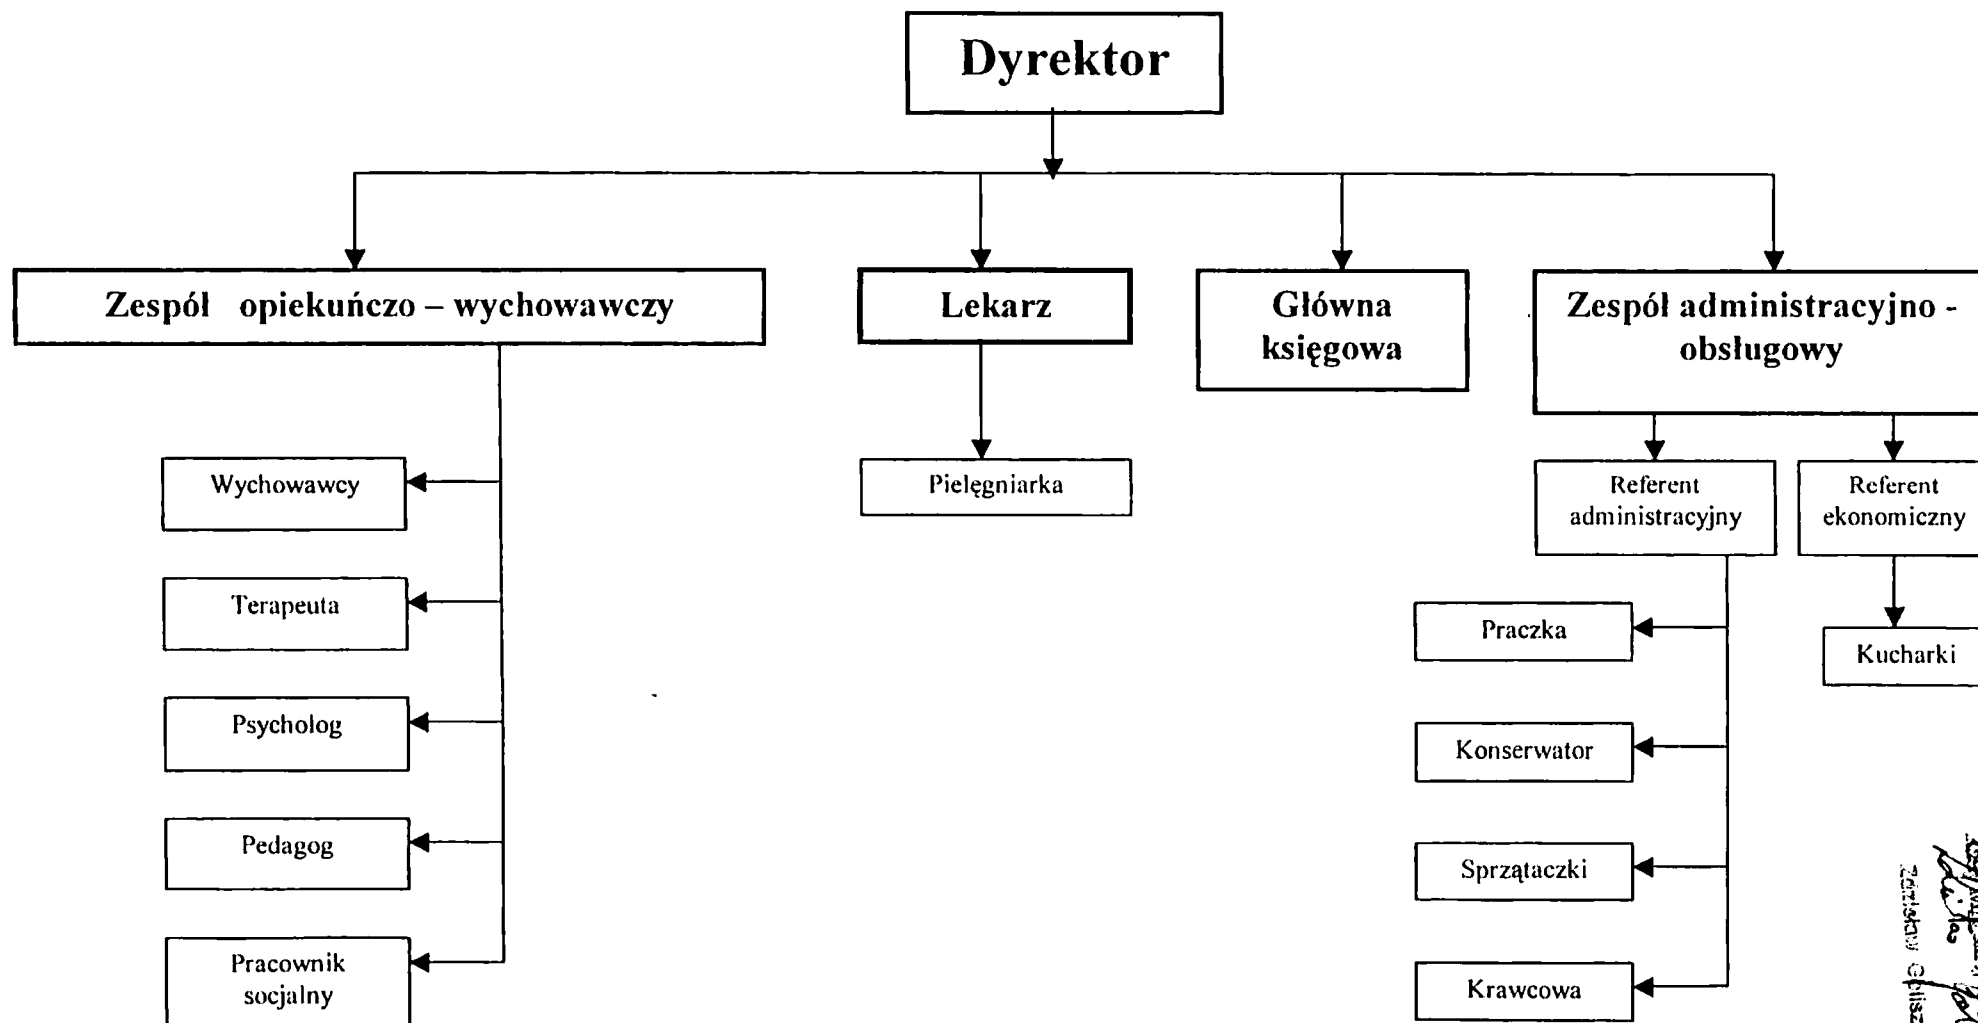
Dyrektor

Zespół opiekuńczo – wychowawczy

Lekarz

Główna księgowa

Zespół administracyjno - obsługowy

Wychowawcy

Terapeuta

Psycholog

Pedagog

Pracownik socjalny

Pielęgniarka

Referent administracyjny

Referent ekonomiczny

Praczka

Konserwator

Sprzątaczki

Krawcowa

Kucharki

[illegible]